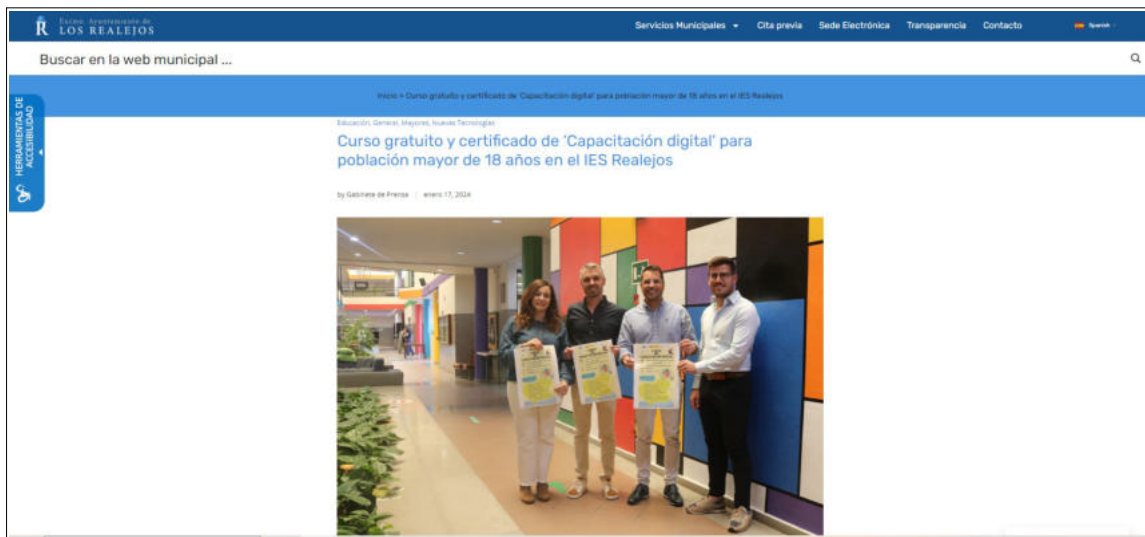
Excmo. Ayuntamiento de LOS REALEJOS

Servicios Municipales Cita previa Sede Electrónica Transparencia Contacto Spanish

Buscar en la web municipal ...

HERRAMIENTAS DE ACCESIBILIDAD

Inicio > Curso gratuito y certificado de 'Capacitación digital' para población mayor de 18 años en el IES Realejos

Educación, General, Mayores, Nuevas Tecnologías

Curso gratuito y certificado de 'Capacitación digital' para población mayor de 18 años en el IES Realejos

by Gabinete de Prensa | enero 17, 2024